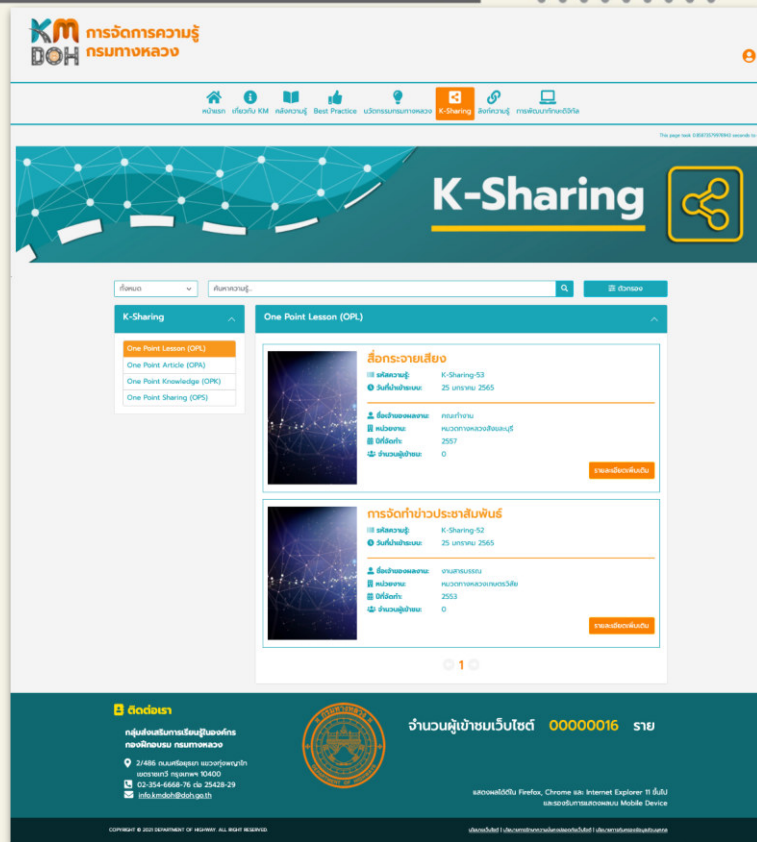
KM DOH การจัดการความรู้ กรมทางหลวง

หน้าแรก | เกี่ยวกับ KM | คลังความรู้ | Best Practice | นวัตกรรมกรมทางหลวง | K-Sharing | ลิงก์ความรู้ | การพัฒนาทักษะดิจิทัล

This page took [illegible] seconds to

K-Sharing

ทั้งหมด | ค้นหาความรู้... | ตัวกรอง

K-Sharing

One Point Lesson (OPL)
One Point Article (OPA)
One Point Knowledge (OPK)
One Point Sharing (OPS)

One Point Lesson (OPL)

สื่อกระจายเสียง
รหัสความรู้: K-Sharing-53
วันที่นำเข้าระบบ: 25 มกราคม 2565
ชื่อเจ้าของผลงาน: คณะทำงาน
หน่วยงาน: หมวดทางหลวงสิงห์บุรี
ปีที่จัดทำ: 2557
จำนวนผู้เข้าชม: 0
รายละเอียดเพิ่มเติม

การจัดทำข่าวประชาสัมพันธ์
รหัสความรู้: K-Sharing-52
วันที่นำเข้าระบบ: 25 มกราคม 2565
ชื่อเจ้าของผลงาน: งานสารบรรณ
หน่วยงาน: หมวดทางหลวง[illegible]
ปีที่จัดทำ: 2553
จำนวนผู้เข้าชม: 0
รายละเอียดเพิ่มเติม

1

ติดต่อเรา
กลุ่มส่งเสริมการเรียนรู้ในองค์กร กองฝึกอบรม กรมทางหลวง
2/486 ถนนศรีอยุธยา แขวงทุ่งพญาไท เขตราชเทวี กรุงเทพฯ 10400
02-354-6668-76 ต่อ 25428-29
info.kmdoh@doh.go.th

จำนวนผู้เข้าชมเว็บไซต์ 00000016 ราย

แสดงผลได้ดีใน Firefox, Chrome และ Internet Explorer 11 ขึ้นไป และรองรับการแสดงผลบน Mobile Device

COPYRIGHT © 2021 DEPARTMENT OF HIGHWAY. ALL RIGHT RESERVED.

นโยบายเว็บไซต์ | นโยบายการคุ้มครองข้อมูลส่วนบุคคล | นโยบายการรักษาความมั่นคงปลอดภัย